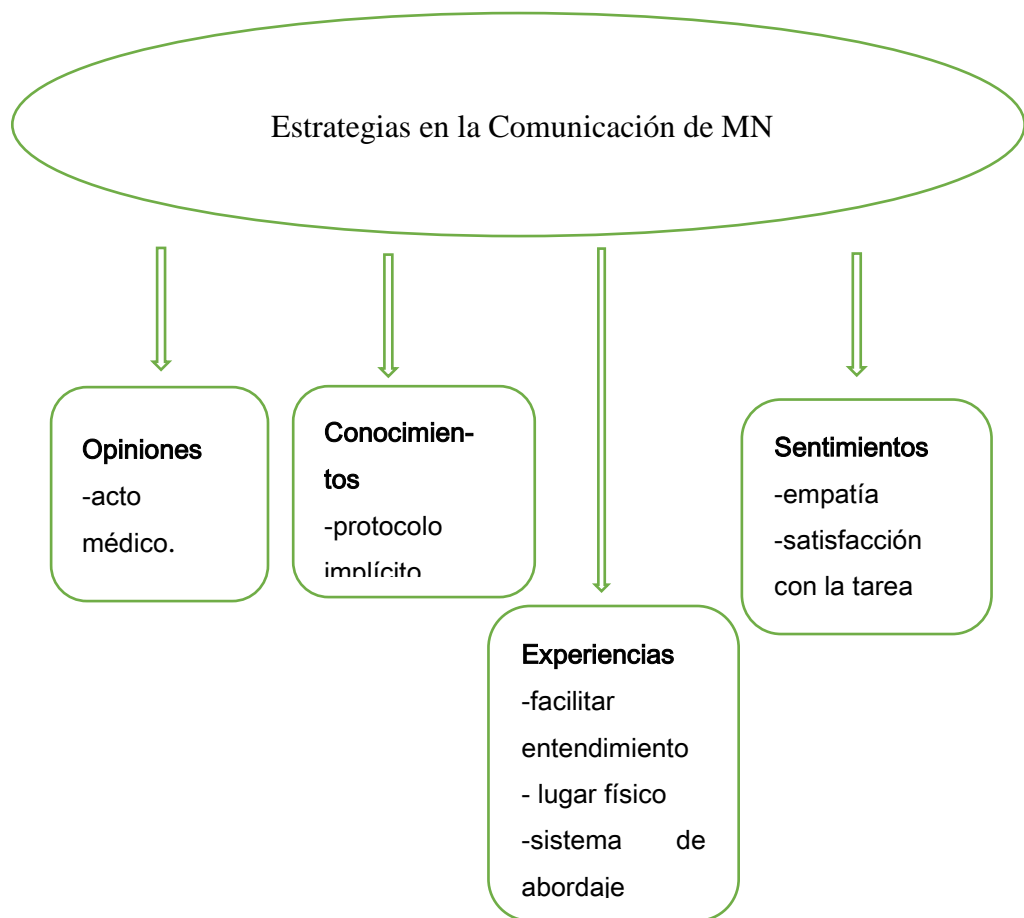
Estrategias en la Comunicación de MN

Opiniones
-acto médico.

Conocimientos
-protocolo implícito

Experiencias
-facilitar entendimiento
- lugar físico
-sistema de abordaje

Sentimientos
-empatía
-satisfacción con la tarea